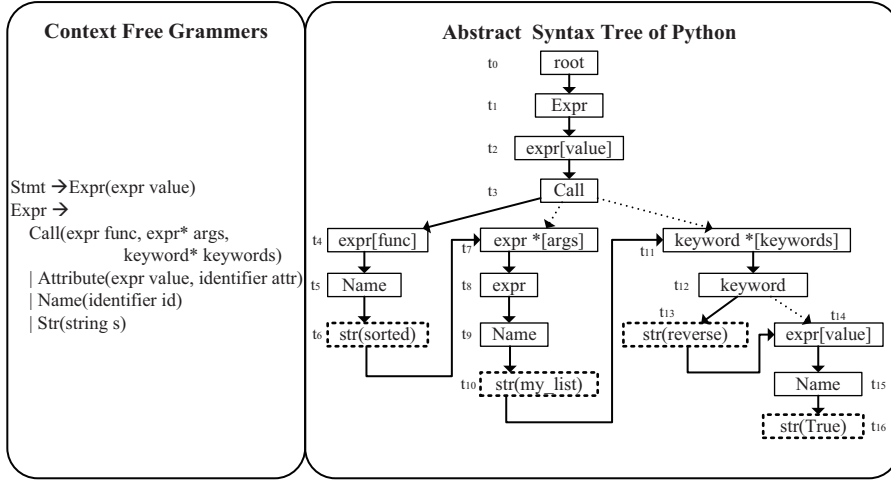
Context Free Grammers

Stmt → Expr(expr value)
Expr →
Call(expr func, expr* args, keyword* keywords)
| Attribute(expr value, identifier attr)
| Name(identifier id)
| Str(string s)

Abstract Syntax Tree of Python

$t_0$ root
$t_1$ Expr
$t_2$ expr[value]
$t_3$ Call
$t_4$ expr[func]
$t_5$ Name
$t_6$ str(sorted)
$t_7$ expr *[args]
$t_8$ expr
$t_9$ Name
$t_{10}$ str(my_list)
$t_{11}$ keyword *[keywords]
$t_{12}$ keyword
$t_{13}$ str(reverse)
$t_{14}$ expr[value]
Name $t_{15}$
str(True) $t_{16}$